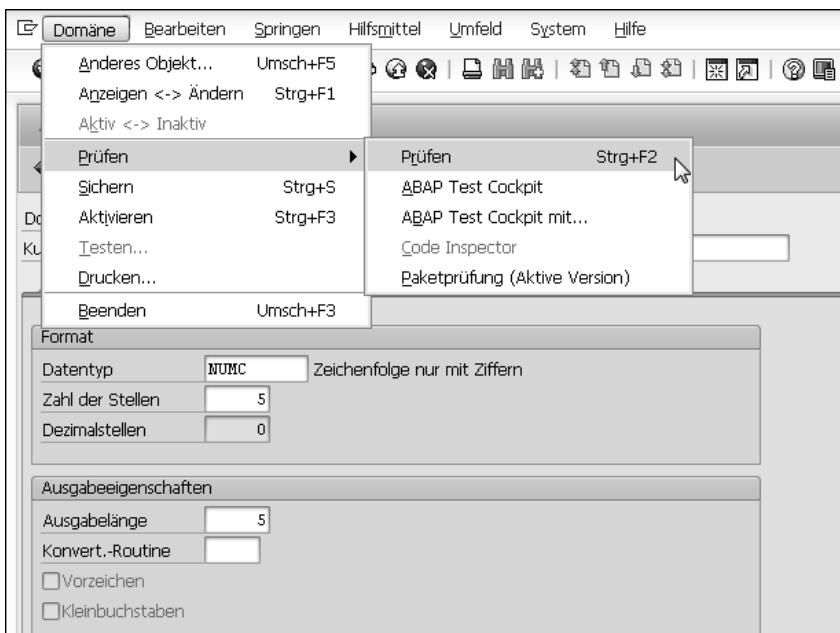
Domäne Bearbeiten Springen Hilfsmittel Umfeld System Hilfe

Anderes Objekt... Umsch+F5
Anzeigen <-> Ändern Strg+F1
Aktiv <-> Inaktiv
Prüfen
Sichern Strg+S
Aktivieren Strg+F3
Testen...
Drucken...
Beenden Umsch+F3

Prüfen Strg+F2
ABAP Test Cockpit
ABAP Test Cockpit mit...
Code Inspector
Paketprüfung (Aktive Version)

Do
Ku

Format

| | | |
|---|---|---|
| Datentyp | NUMC | Zeichenfolge nur mit Ziffern |
| Zahl der Stellen | 5 | |
| Dezimalstellen | 0 | |

Ausgabeeigenschaften

| | |
|---|---|
| Ausgabelänge | 5 |
| Konvert.-Routine | |

Vorzeichen
Kleinbuchstaben